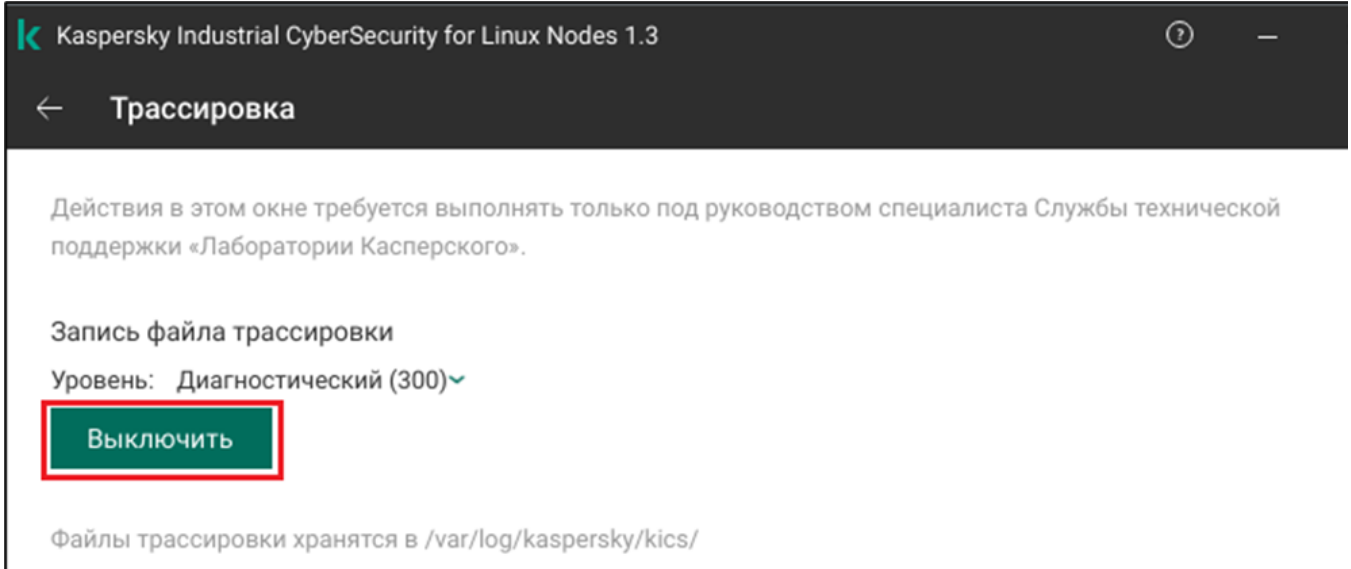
Kaspersky Industrial CyberSecurity for Linux Nodes 1.3

Трассировка

Действия в этом окне требуется выполнять только под руководством специалиста Службы технической поддержки «Лаборатории Касперского».

Запись файла трассировки

Уровень: Диагностический (300)

Выключить

Файлы трассировки хранятся в /var/log/kaspersky/kics/